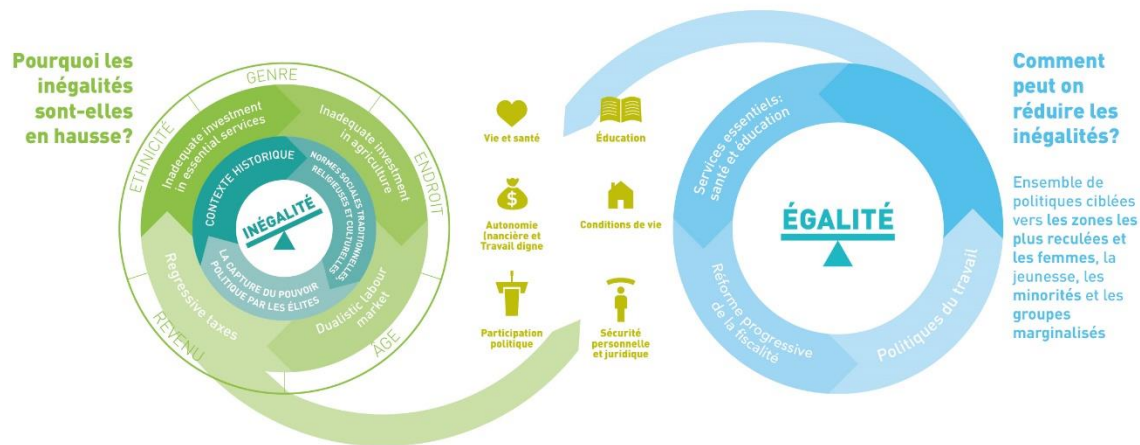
Pourquoi les inégalités sont-elles en hausse?

GENRE
ENDROIT
AGE
REVENU
ETHNICITÉ

Inadequate investment in essential services
Inadequate investment in agriculture
Dualistic labour market
Regressive taxes

CONTEXTE HISTORIQUE
NORMES SOCIALES TRADITIONNELLES RELIGIEUSES ET CULTURELLES
LA CAPTURE DU POUVOIR POLITIQUE PAR LES ÉLITES

INÉGALITÉ

Vie et santé
Éducation
Autonomie financière et Travail digne
Conditions de vie
Participation politique
Sécurité personnelle et juridique

Services essentiels: santé et éducation
Réforme progressive de la fiscalité
Politiques du travail

ÉGALITÉ

Comment peut on réduire les inégalités?

Ensemble de politiques ciblées vers les zones les plus reculées et les femmes, la jeunesse, les minorités et les groupes marginalisés